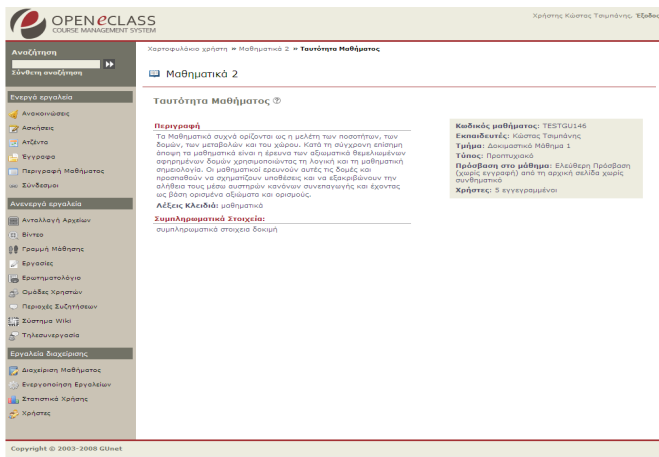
OPEN eCLASS
COURSE MANAGEMENT SYSTEM

Χρήστης: Κώστας Τσιμπάνης, Έξοδος

Αναζήτηση
Σύνθετη αναζήτηση

Ενεργά εργαλεία
Ανακοινώσεις
Ασκήσεις
Ατζέντα
Έγγραφα
Περιγραφή Μαθήματος
Σύνδεσμοι

Ανενεργά εργαλεία
Ανταλλαγή Αρχείων
Βίντεο
Γραμμή Μάθησης
Εργασίες
Ερωτηματολόγιο
Ομάδες Χρηστών
Περιοχές Συζητήσεων
Σύστημα Wiki
Τηλεσυνεργασία

Εργαλεία Διαχείρισης
Διαχείριση Μαθήματος
Ενεργοποίηση Εργαλείων
Στατιστικά Χρήσης
Χρήστες

Χαρτοφυλάκιο χρήστη » Μαθηματικά 2 » Ταυτότητα Μαθήματος

Μαθηματικά 2

Ταυτότητα Μαθήματος

Περιγραφή
Τα Μαθηματικά συχνά ορίζονται ως η μελέτη των ποσοτήτων, των δομών, των μεταβολών και του χώρου. Κατά τη σύγχρονη επίσημη άποψη τα μαθηματικά είναι η έρευνα των αξιωματικά θεμελιωμένων αφηρημένων δομών χρησιμοποιώντας τη λογική και τη μαθηματική σημειολογία. Οι μαθηματικοί ερευνούν αυτές τις δομές και προσπαθούν να σχηματίζουν υποθέσεις και να εξακριβώνουν την αλήθεια τους μέσω αυστηρών κανόνων συναγωγής και έχοντας ως βάση ορισμένα αξιώματα και ορισμούς.
Λέξεις Κλειδιά: μαθηματικά

Συμπληρωματικά Στοιχεία:
συμπληρωματικά στοιχεία δοκιμή

Κωδικός μαθήματος: TESTGU146
Εκπαιδευτές: Κώστας Τσιμπάνης
Τμήμα: Δοκιμαστικό Μάθημα 1
Τύπος: Προπτυχιακό
Πρόσβαση στο μάθημα: Ελεύθερη Πρόσβαση (χωρίς εγγραφή) από τη αρχική σελίδα χωρίς συνθηματικό
Χρήστες: 5 εγγεγραμμένοι

Copyright © 2003-2008 GUnet